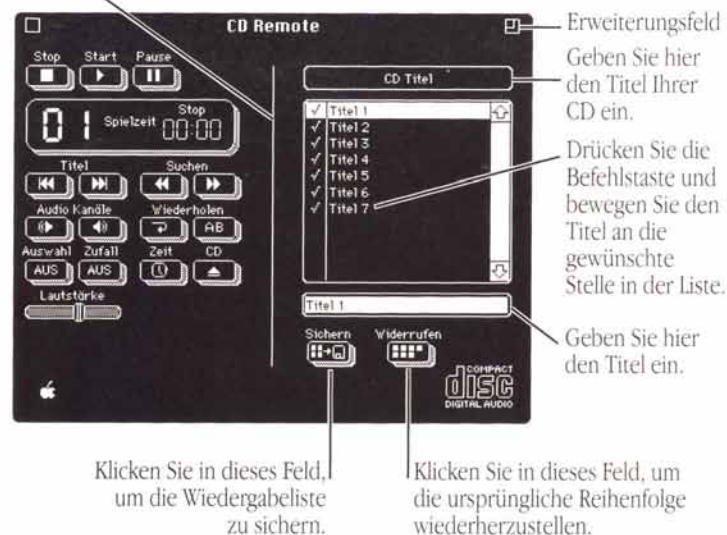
CD Remote

Stop Start Pause

01 Spielzeit Stop 00:00

Titel Suchen

Audio Kanäle Wiederholen

AB

Auswahl Zufall Zeit CD

AUS AUS

Lautstärke

CD Titel

✓ Titel 1
✓ Titel 2
✓ Titel 3
✓ Titel 4
✓ Titel 5
✓ Titel 6
✓ Titel 7

Titel 1

Sichern Widerrufen

COMPACT disc DIGITAL AUDIO

Erweiterungsfeld

Geben Sie hier den Titel Ihrer CD ein.

Drücken Sie die Befehlstaste und bewegen Sie den Titel an die gewünschte Stelle in der Liste.

Geben Sie hier den Titel ein.

Klicken Sie in dieses Feld, um die Wiedergabeliste zu sichern.

Klicken Sie in dieses Feld, um die ursprüngliche Reihenfolge wiederherzustellen.